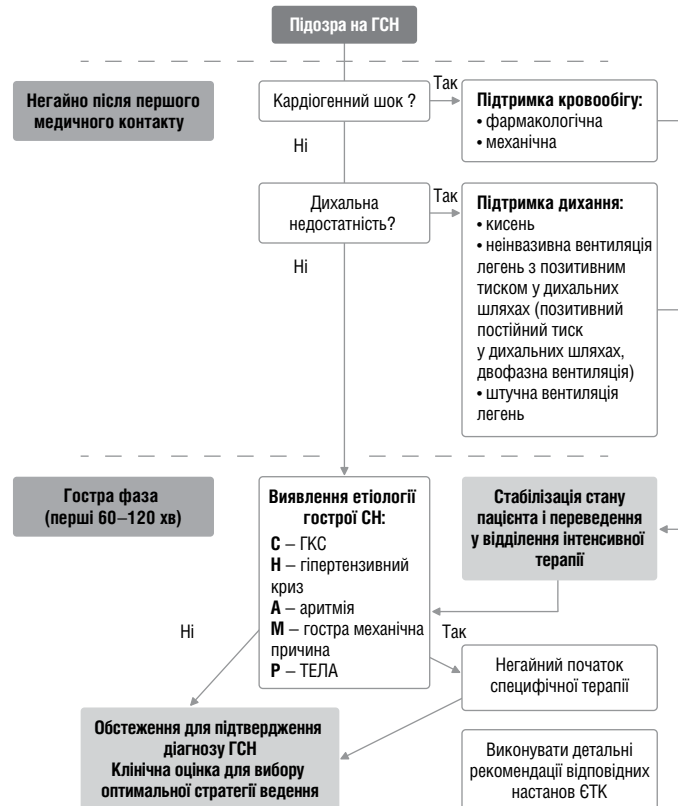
Підозра на ГСН

Негайно після першого медичного контакту

Кардіогенний шок ?

Так

Підтримка кровообігу:
• фармакологічна
• механічна

Ні

Дихальна недостатність?

Так

Підтримка дихання:
• кисень
• неінвазивна вентиляція легень з позитивним тиском у дихальних шляхах (позитивний постійний тиск у дихальних шляхах, двофазна вентиляція)
• штучна вентиляція легень

Ні

Гостра фаза (перші 60–120 хв)

Виявлення етіології гострої СН:
C – ГКС
H – гіпертензивний криз
A – аритмія
M – гостра механічна причина
P – ТЕЛА

Стабілізація стану пацієнта і переведення у відділення інтенсивної терапії

Ні

Так

Негайний початок специфічної терапії

Обстеження для підтвердження діагнозу ГСН
Клінічна оцінка для вибору оптимальної стратегії ведення

Виконувати детальні рекомендації відповідних настанов ЄТК